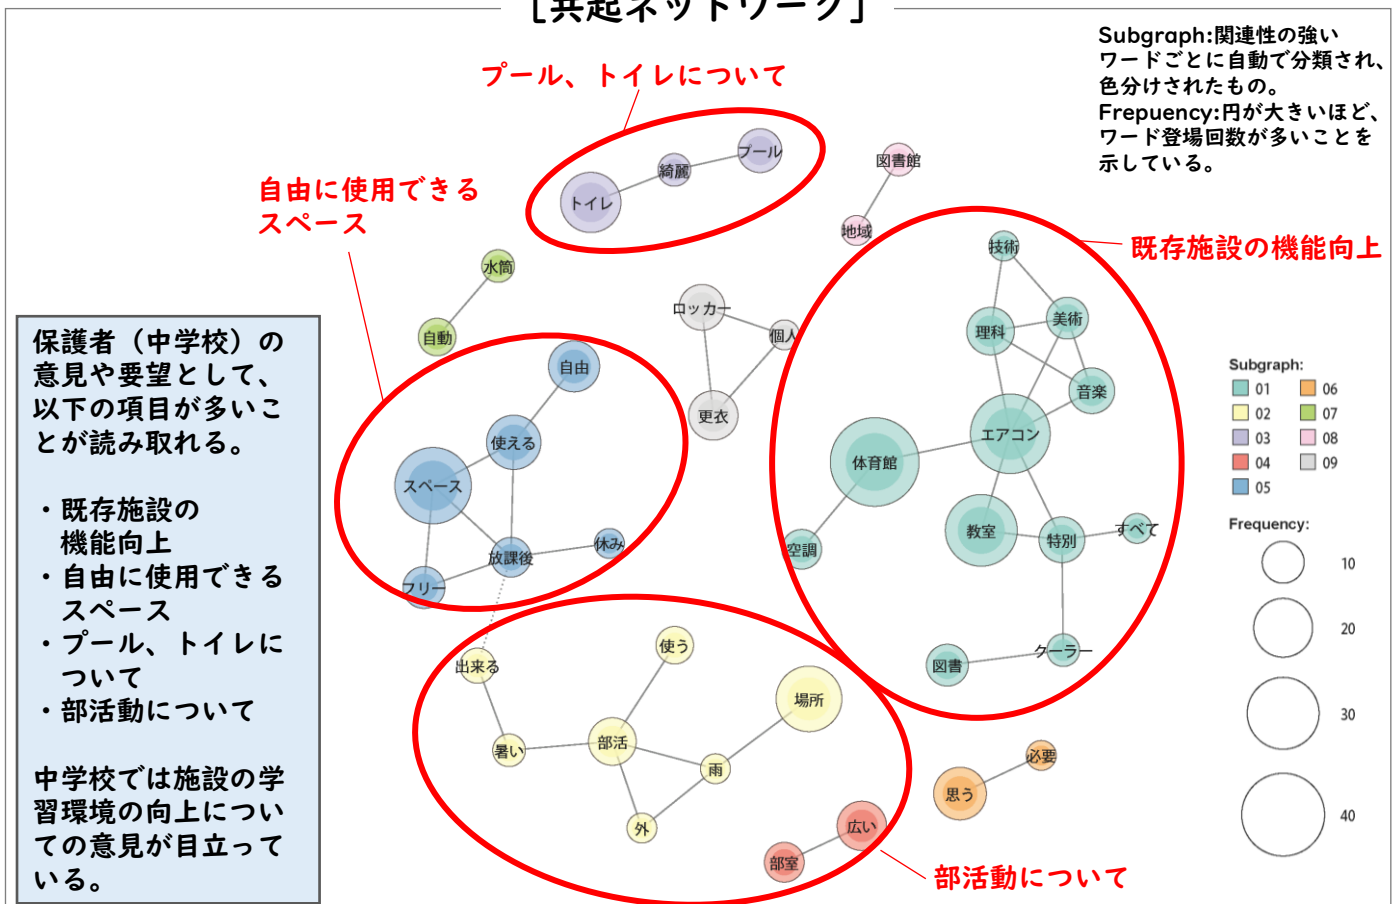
【共起ネットワーク】

Subgraph:関連性の強いワードごとに自動で分類され、色分けされたもの。
Frepuency:円が大きいほど、ワード登場回数が多いことを示している。

プール、トイレについて

自由に使用できるスペース

既存施設の機能向上

部活動について

保護者（中学校）の意見や要望として、以下の項目が多いことが読み取れる。

・既存施設の機能向上
・自由に使用できるスペース
・プール、トイレについて
・部活動について

中学校では施設の学習環境の向上についての意見が目立っている。

トイレ
綺麗
プール
図書館
地域
水筒
自動
ロッカー
個人
更衣
自由
使える
スペース
休み
放課後
フリー
技術
美術
理科
音楽
エアコン
体育館
教室
特別
すべて
空調
クーラー
図書
出来る
使う
場所
暑い
部活
雨
外
広い
部室
必要
思う

Subgraph:
01
02
03
04
05
06
07
08
09

Frequency:
10
20
30
40